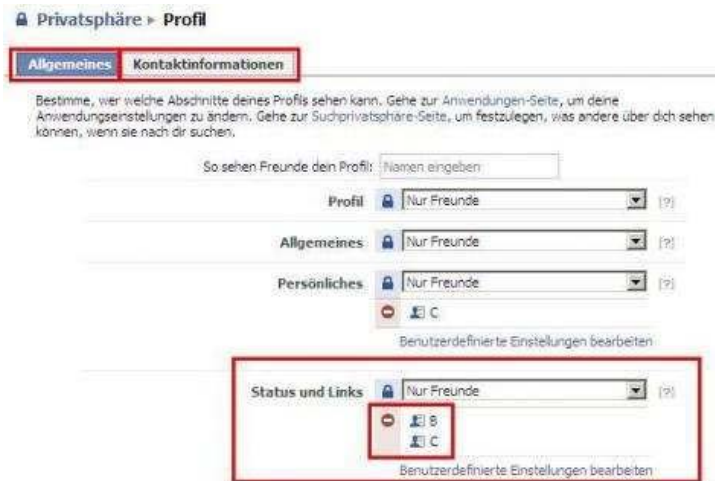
Privatsphäre ▸ Profil

Allgemeines Kontaktinformationen

Bestimme, wer welche Abschnitte deines Profils sehen kann. Gehe zur Anwendungen-Seite, um deine Anwendungseinstellungen zu ändern. Gehe zur Suchprivatsphäre-Seite, um festzulegen, was andere über dich sehen können, wenn sie nach dir suchen.

So sehen Freunde dein Profil: Namen eingeben

Profil Nur Freunde [?]

Allgemeines Nur Freunde [?]

Persönliches Nur Freunde [?]
C
Benutzerdefinierte Einstellungen bearbeiten

Status und Links Nur Freunde [?]
B
C
Benutzerdefinierte Einstellungen bearbeiten